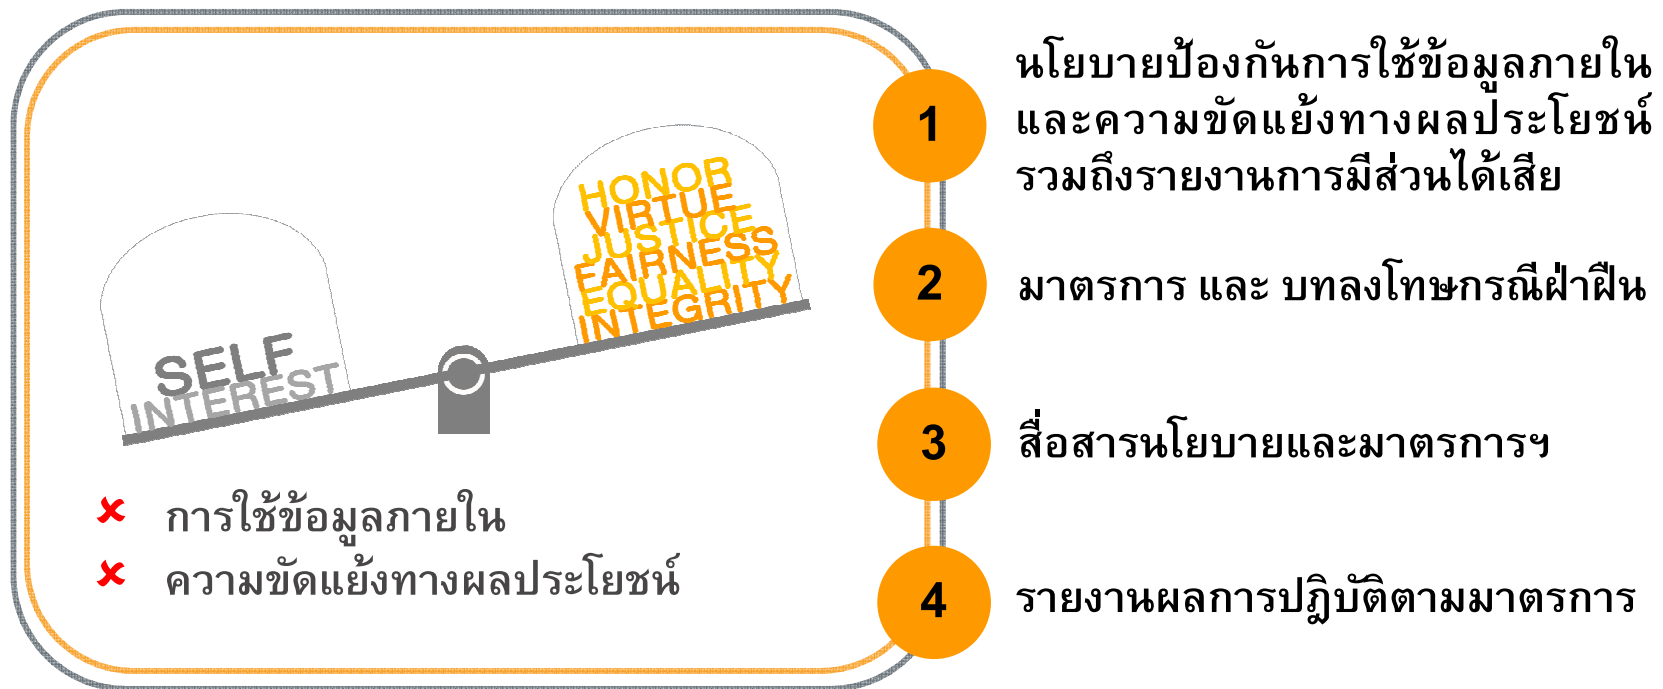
HONOR
VIRTUE
JUSTICE
FAIRNESS
EQUALITY
INTEGRITY

SELF
INTEREST

การใช้ข้อมูลภายใน
ความขัดแย้งทางผลประโยชน์

1 นโยบายป้องกันการใช้ข้อมูลภายในและความขัดแย้งทางผลประโยชน์ รวมถึงรายงานการมีส่วนได้เสีย

2 มาตรการ และ บทลงโทษกรณีฝ่าฝืน

3 สื่อสารนโยบายและมาตรการฯ

4 รายงานผลการปฏิบัติตามมาตรการ